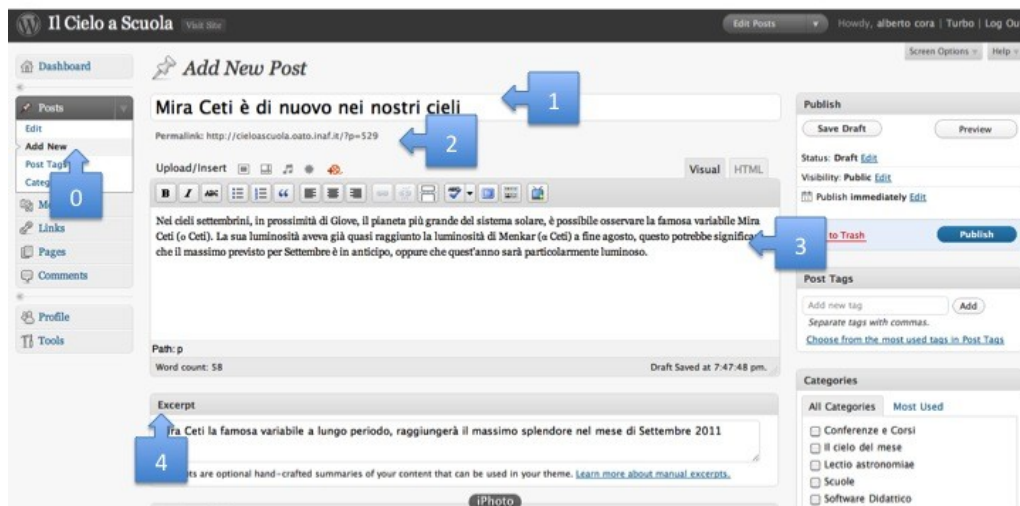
Il Cielo a Scuola Visit Site

Edit Posts

Howdy, alberto cora | Turbo | Log Ou

Screen Options Help

Dashboard

Posts

Edit

Add New

Post Tags

Categ

Me

Links

Pages

Comments

Profile

Tools

0

Add New Post

Mira Ceti è di nuovo nei nostri cieli

1

Permalink: http://cieloascuola.oato.inaf.it/?p=529

2

Upload/Insert

Visual HTML

Nei cieli settembrini, in prossimità di Giove, il pianeta più grande del sistema solare, è possibile osservare la famosa variabile Mira Ceti (o Ceti). La sua luminosità aveva già quasi raggiunto la luminosità di Menkar (α Ceti) a fine agosto, questo potrebbe significa che il massimo previsto per Settembre è in anticipo, oppure che quest'anno sarà particolarmente luminoso.

Path: p

Word count: 58

Draft Saved at 7:47:48 pm.

Excerpt

ra Ceti la famosa variabile a lungo periodo, raggiungerà il massimo splendore nel mese di Settembre 2011

4

ts are optional hand-crafted summaries of your content that can be used in your theme. Learn more about manual excerpts.

iPhoto

Publish

Save Draft

Preview

Status: Draft Edit

Visibility: Public Edit

Publish immediately Edit

to Trash

3

Publish

Post Tags

Add new tag

Add

Separate tags with commas.

Choose from the most used tags in Post Tags

Categories

All Categories

Most Used

Conferenze e Corsi

Il cielo del mese

Lectio astronomiae

Scuole

Software Didattico